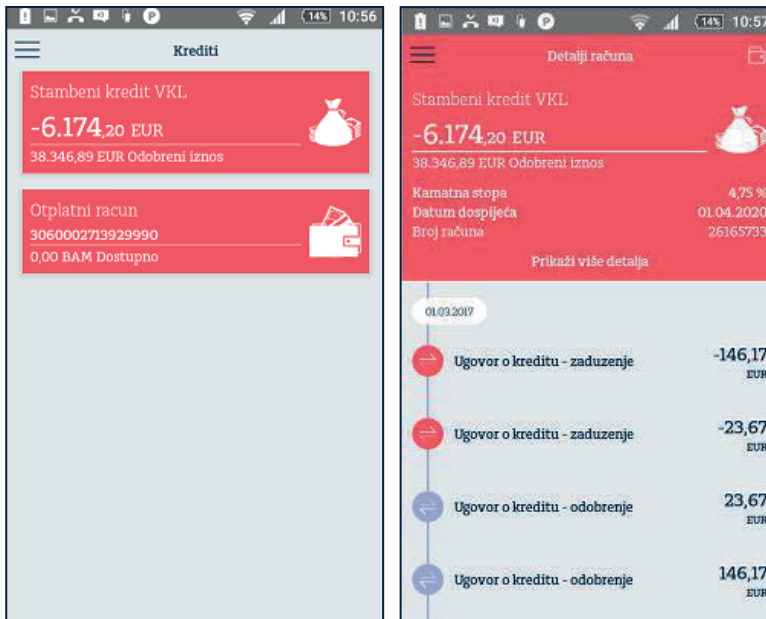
14% 10:56

Krediti

Stambeni kredit VKL
-6.174,20 EUR
38.346,89 EUR Odobreni iznos

Otplatni racun
3060002713929990
0,00 BAM Dostupno

14% 10:57

Detalji računa

Stambeni kredit VKL
-6.174,20 EUR
38.346,89 EUR Odobreni iznos

Kamatna stopa 4,75 %
Datum dospijeća 01.04.2020
Broj računa 26165733

Prikaži više detalja

01.03.2017

Ugovor o kreditu - zaduzenje -146,17 EUR

Ugovor o kreditu - zaduzenje -23,67 EUR

Ugovor o kreditu - odobrenje 23,67 EUR

Ugovor o kreditu - odobrenje 146,17 EUR